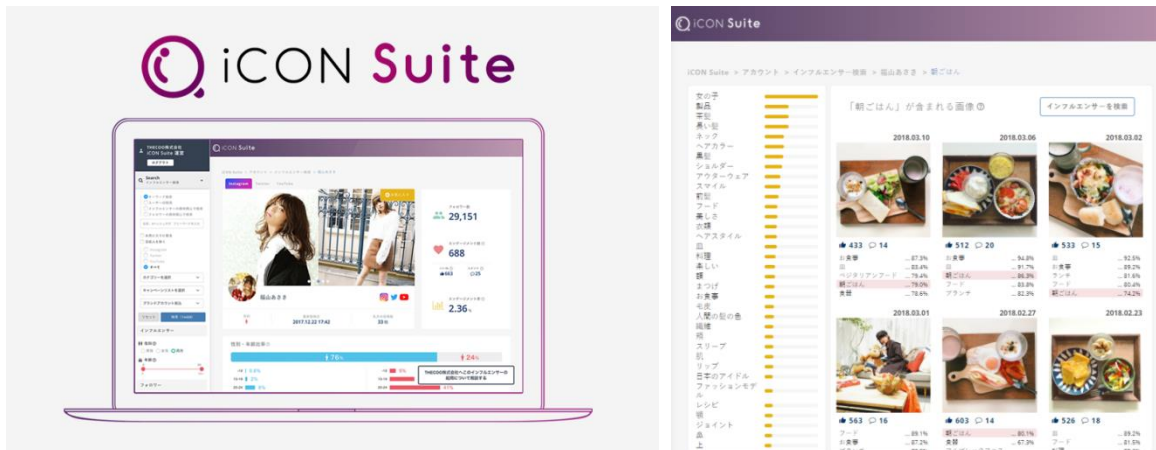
iCON Suite

iCON Suite

THECOO株式会社
iCON Suite 運営

Search

29,151

688

2.36%

福山あさき

2017.12.22 17:42

76%

24%

iCON Suite

iCON Suite > アカウント > インフルエンサー検索 > 福山あさき > 朝ごはん

女の子
製品
茶髪
黒い髪
ネック
ヘアカラー
黒髪
ショルダー
アウターウェア
スマイル
初髪
フード
美しさ
衣類
ヘアスタイル
皿
料理
楽しい
膝
まつげ
お食事
毛皮
人間の髪の色
繊維
袖
スリーブ
肌
リップ
日本のアイドル
ファッションモデル
レシピ
脚
ジョイント
品
上

「朝ごはん」が含まれる画像

インフルエンサーを検索

2018.03.10
433 14
お食事 87.3%
皿 83.4%
ベジタリアンフード 79.4%
朝ごはん 79.0%
食器 78.6%

2018.03.06
512 20
お食事 94.8%
皿 91.7%
朝ごはん 86.3%
フード 83.8%
ブランチ 82.3%

2018.03.02
533 15
皿 92.5%
お食事 89.2%
ランチ 81.6%
フード 81.4%
朝ごはん 74.2%

2018.03.01
563 16
フード 89.1%
お食事 87.2%

2018.02.27
603 14
朝ごはん 80.1%
食器 67.3%

2018.02.23
526 18
皿
フード 87.0%
お食事 81.5%